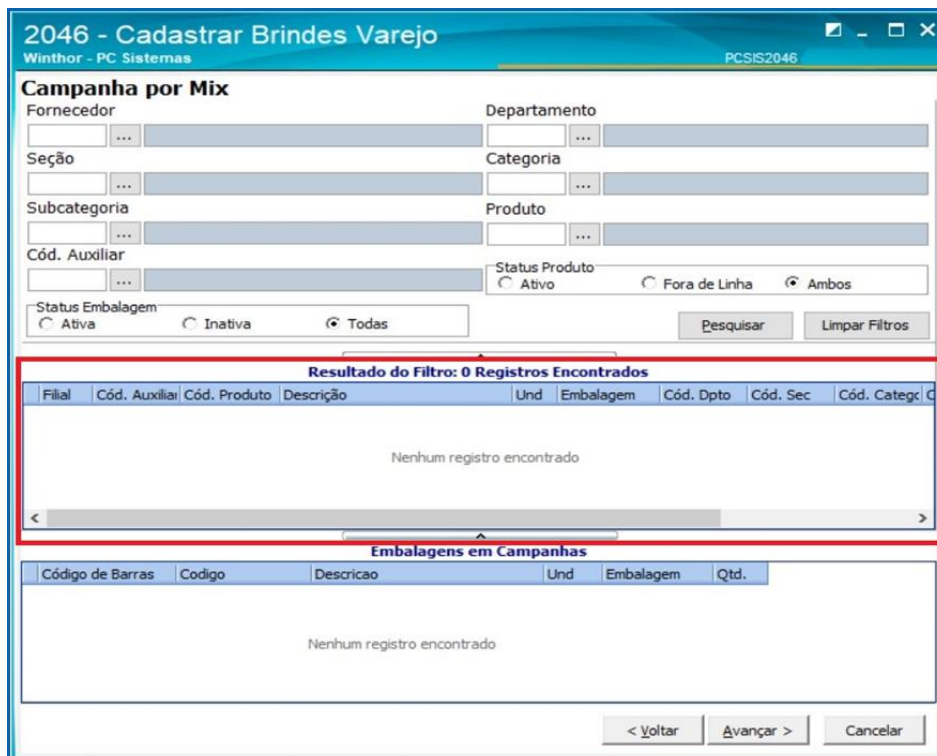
2046 - Cadastrar Brindes Varejo
Winthor - PC Sistemas
PCSIS2046

Campanha por Mix

Fornecedor
...
Departamento
...
Seção
...
Categoria
...
Subcategoria
...
Produto
...
Cód. Auxiliar
...

Status Produto
Ativo
Fora de Linha
Ambos

Status Embalagem
Ativa
Inativa
Todas

Pesquisar
Limpar Filtros

Resultado do Filtro: 0 Registros Encontrados

| Filial | Cód. Auxiliar | Cód. Produto | Descrição | Und | Embalagem | Cód. Dpto | Cód. Sec | Cód. Categc |
|---|---|---|---|---|---|---|---|---|

Nenhum registro encontrado

Embalagens em Campanhas

| Código de Barras | Codigo | Descricao | Und | Embalagem | Qtd. |
|---|---|---|---|---|---|

Nenhum registro encontrado

< Voltar
Avançar >
Cancelar